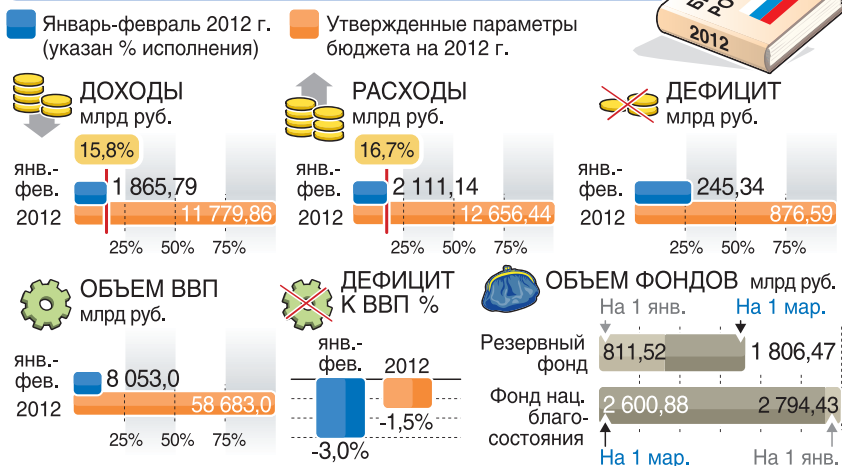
Январь-февраль 2012 г. (указан % исполнения)

Утвержденные параметры бюджета на 2012 г.

2012

ДОХОДЫ млрд руб.

15,8%

янв.-фев. 1 865,79

2012 11 779,86

25% 50% 75%

РАСХОДЫ млрд руб.

16,7%

янв.-фев. 2 111,14

2012 12 656,44

25% 50% 75%

ДЕФИЦИТ млрд руб.

янв.-фев. 245,34

2012 876,59

25% 50% 75%

ОБЪЕМ ВВП млрд руб.

янв.-фев. 8 053,0

2012 58 683,0

25% 50% 75%

ДЕФИЦИТ К ВВП %

янв.-фев. 2012

-3,0% -1,5%

ОБЪЕМ ФОНДОВ млрд руб.

На 1 янв. На 1 мар.

Резервный фонд 811,52 1 806,47

Фонд нац. благосостояния 2 600,88 2 794,43

На 1 мар. На 1 янв.